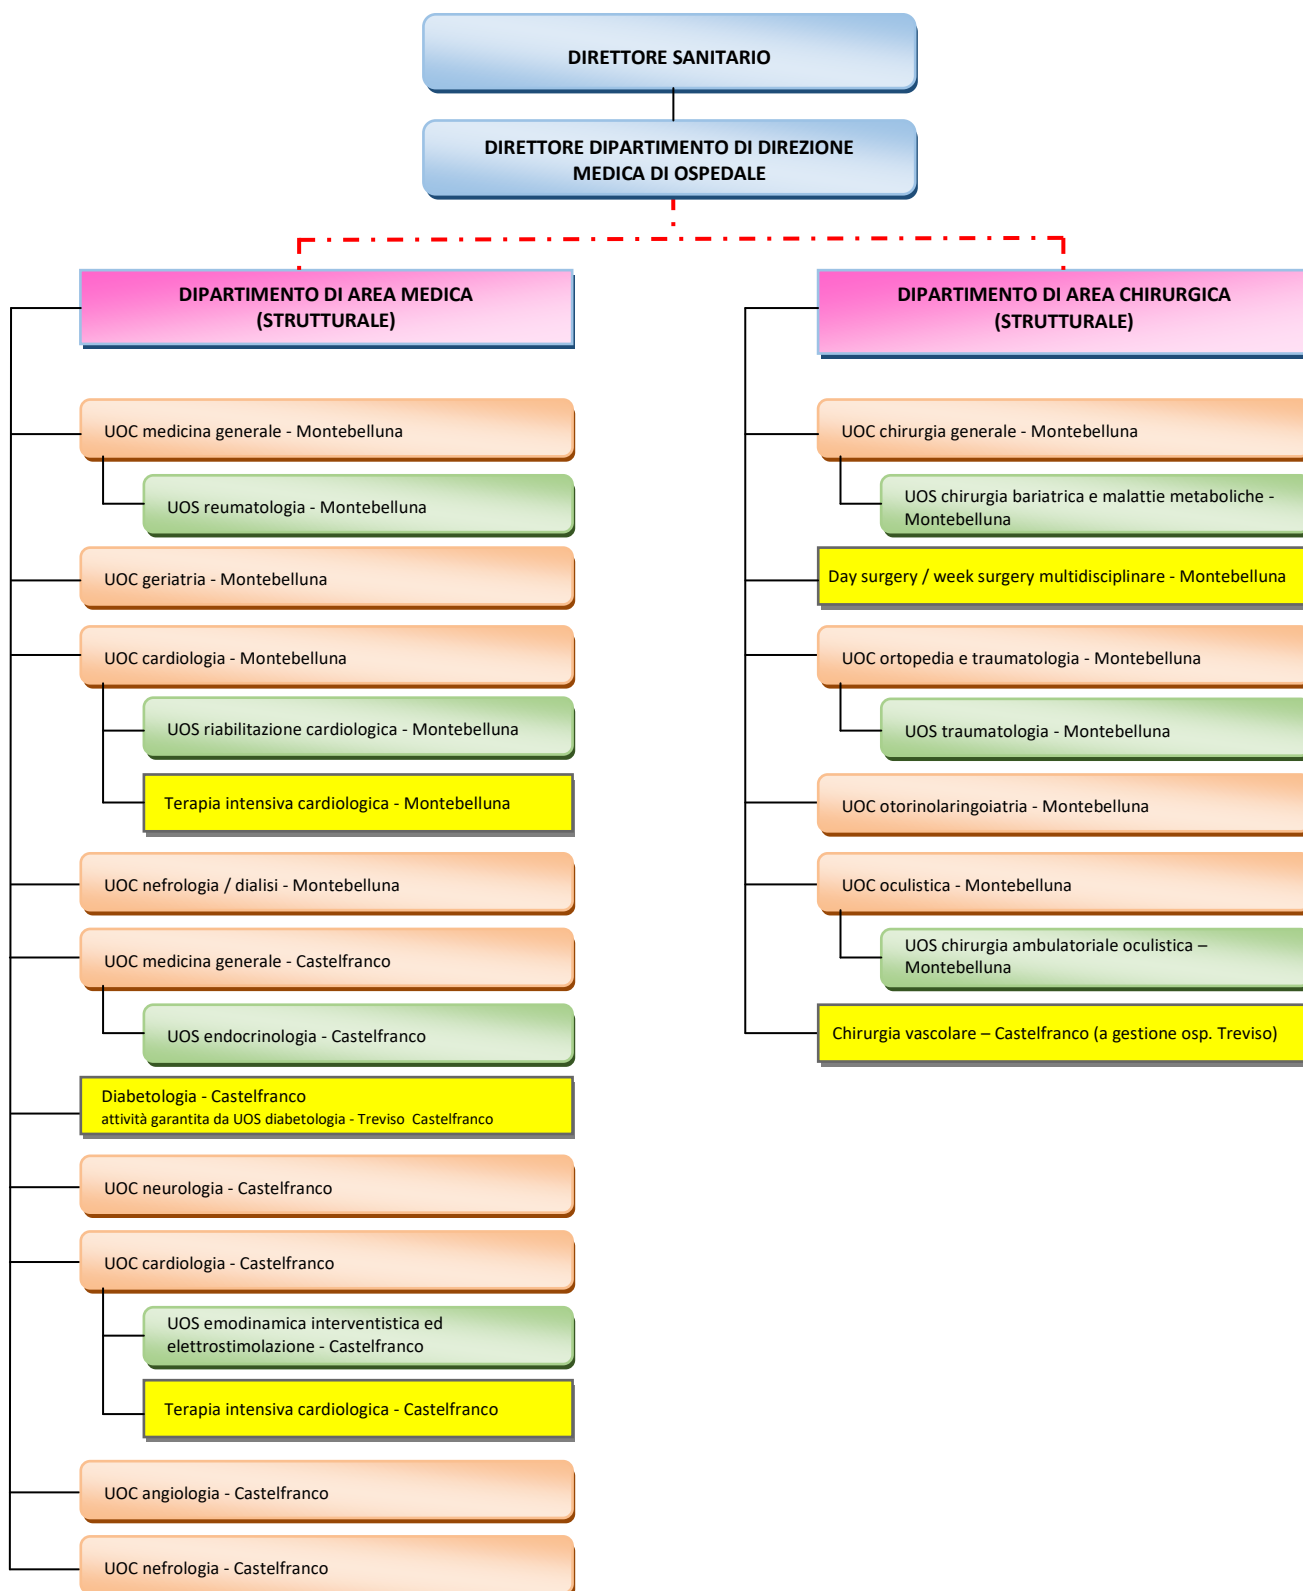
DIRETTORE SANITARIO

DIRETTORE DIPARTIMENTO DI DIREZIONE MEDICA DI OSPEDALE

DIPARTIMENTO DI AREA MEDICA (STRUTTURALE)

UOC medicina generale - Montebelluna

UOS reumatologia - Montebelluna

UOC geriatria - Montebelluna

UOC cardiologia - Montebelluna

UOS riabilitazione cardiologica - Montebelluna

Terapia intensiva cardiologica - Montebelluna

UOC nefrologia / dialisi - Montebelluna

UOC medicina generale - Castelfranco

UOS endocrinologia - Castelfranco

Diabetologia - Castelfranco
attività garantita da UOS diabetologia - Treviso Castelfranco

UOC neurologia - Castelfranco

UOC cardiologia - Castelfranco

UOS emodinamica interventistica ed elettrostimolazione - Castelfranco

Terapia intensiva cardiologica - Castelfranco

UOC angiologia - Castelfranco

UOC nefrologia - Castelfranco

DIPARTIMENTO DI AREA CHIRURGICA (STRUTTURALE)

UOC chirurgia generale - Montebelluna

UOS chirurgia bariatrica e malattie metaboliche - Montebelluna

Day surgery / week surgery multidisciplinare - Montebelluna

UOC ortopedia e traumatologia - Montebelluna

UOS traumatologia - Montebelluna

UOC otorinolaringoiatria - Montebelluna

UOC oculistica - Montebelluna

UOS chirurgia ambulatoriale oculistica – Montebelluna

Chirurgia vascolare – Castelfranco (a gestione osp. Treviso)